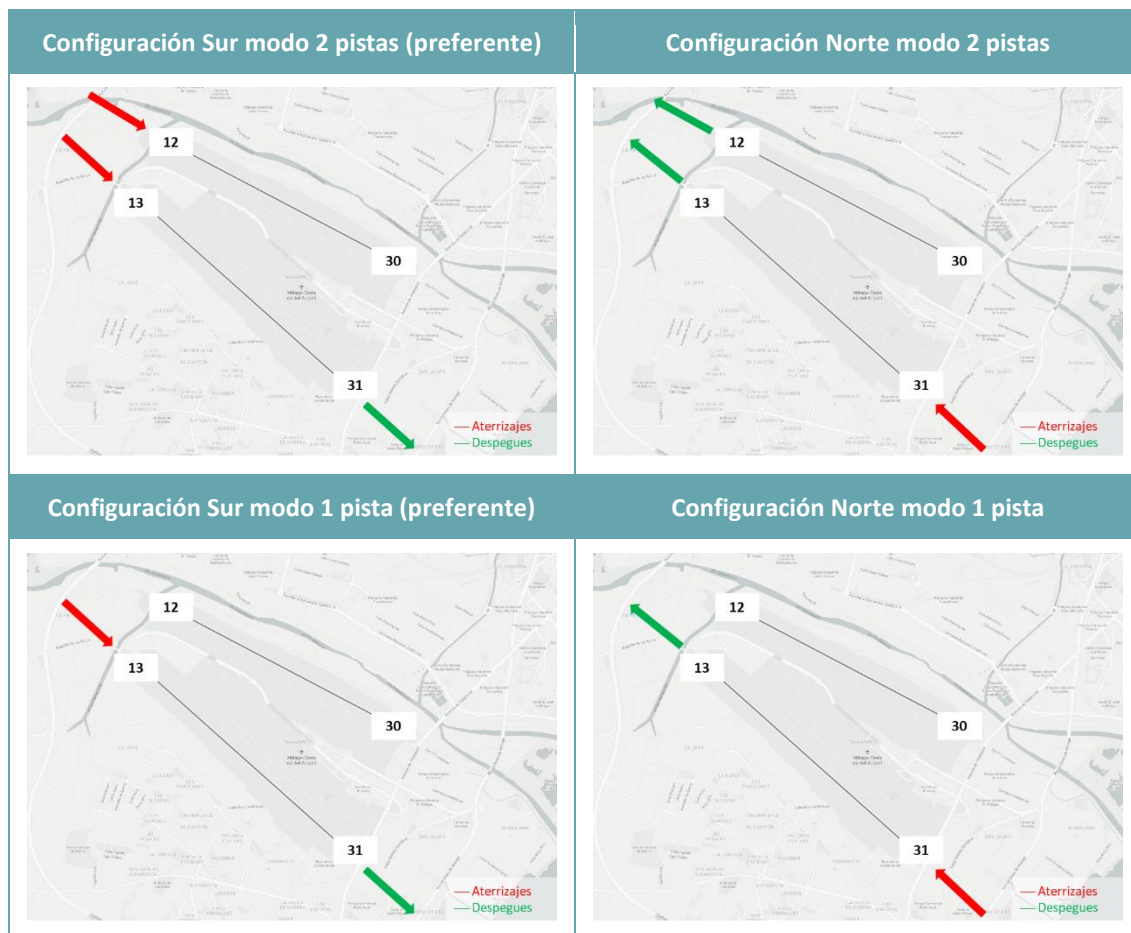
| Configuración Sur modo 2 pistas (preferente) | Configuración Norte modo 2 pistas |
|---|---|
| 12<br>13<br>30<br>31<br>— Aterrizajes<br>— Despegues | 12<br>13<br>30<br>31<br>— Aterrizajes<br>— Despegues |
| **Configuración Sur modo 1 pista (preferente)** | **Configuración Norte modo 1 pista** |
| 12<br>13<br>30<br>31<br>— Aterrizajes<br>— Despegues | 12<br>13<br>30<br>31<br>— Aterrizajes<br>— Despegues |